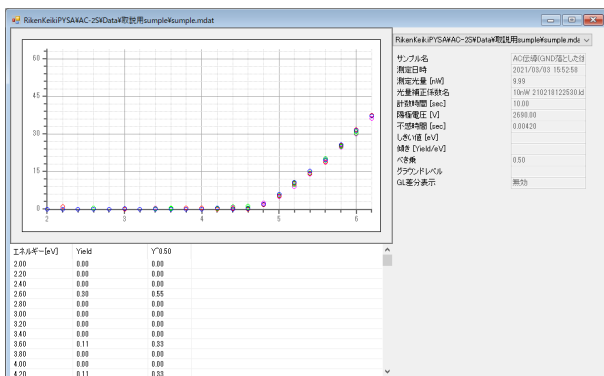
RikenKeikiPYSA¥AC-2S¥Data¥取説用sumple¥sumple.mdat

60
45
30
15
0
2
3
4
5
6

| エネルギー[eV] | Yield | Y^0.50 |
|---|---|---|
| 2.00 | 0.00 | 0.00 |
| 2.20 | 0.00 | 0.00 |
| 2.40 | 0.00 | 0.00 |
| 2.60 | 0.30 | 0.55 |
| 2.80 | 0.00 | 0.00 |
| 3.00 | 0.00 | 0.00 |
| 3.20 | 0.00 | 0.00 |
| 3.40 | 0.00 | 0.00 |
| 3.60 | 0.11 | 0.33 |
| 3.80 | 0.00 | 0.00 |
| 4.00 | 0.00 | 0.00 |
| 4.20 | 0.11 | 0.33 |

RikenKeikiPYSA¥AC-2S¥Data¥取説用sumple¥sumple.mda

| | |
|---|---|
| サンプル名 | AC任意(GND落とした |
| 測定日時 | 2021/03/03 15:52:58 |
| 測定光量 [nW] | 9.99 |
| 光量補正係数名 | 10nW 210218122530.kl |
| 計数時間 [sec] | 10.00 |
| 陽極電圧 [V] | 2690.00 |
| 不感時間 [sec] | 0.00420 |
| しきい値 [eV] | |
| 傾き [Yield/eV] | |
| べき乗 | 0.50 |
| グラウンドレベル | |
| GL差分表示 | 無効 |